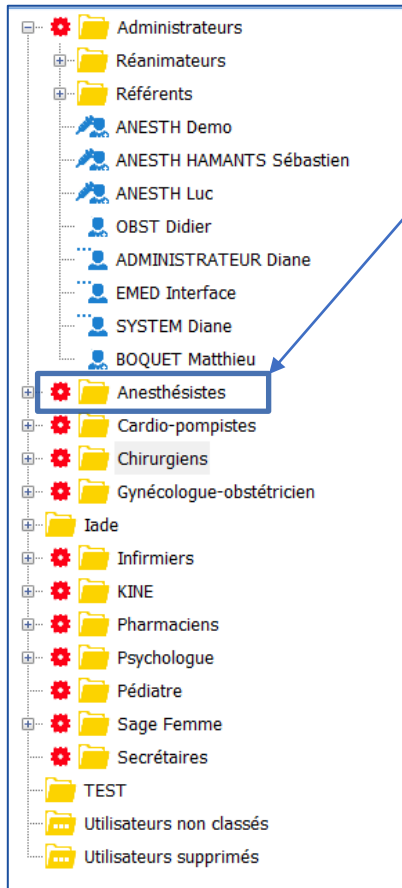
Administrateurs
Réanimateurs
Référents
ANESTH Demo
ANESTH HAMANTS Sébastien
ANESTH Luc
OBST Didier
ADMINISTRATEUR Diane
EMED Interface
SYSTEM Diane
BOQUET Matthieu
Anesthésistes
Cardio-pompistes
Chirurgiens
Gynécologue-obstétricien
Iade
Infirmiers
KINE
Pharmaciens
Psychologue
Pédiatre
Sage Femme
Secrétaires
TEST
Utilisateurs non classés
Utilisateurs supprimés